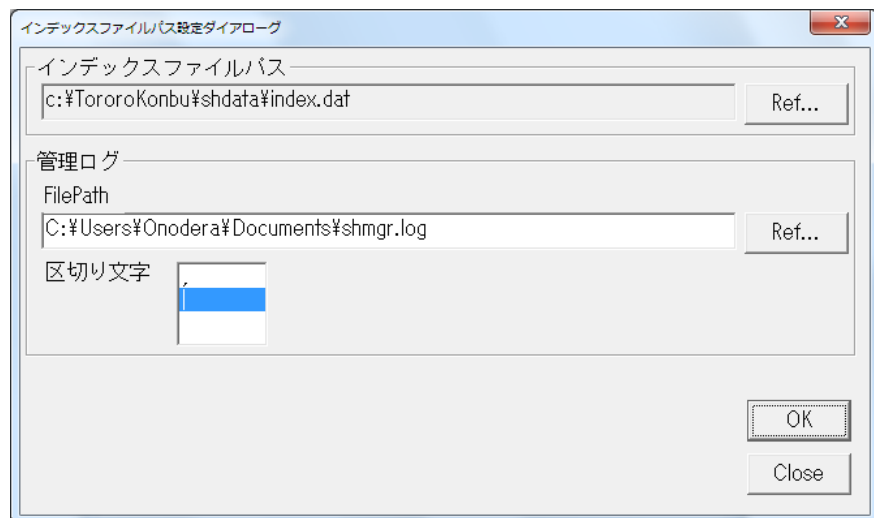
インデックスファイルパス設定ダイアローグ

インデックスファイルパス

c:¥TororoKonbu¥shdata¥index.dat

Ref...

管理ログ

FilePath

C:¥Users¥Onodera¥Documents¥shmgr.log

Ref...

区切り文字

,

|

OK

Close